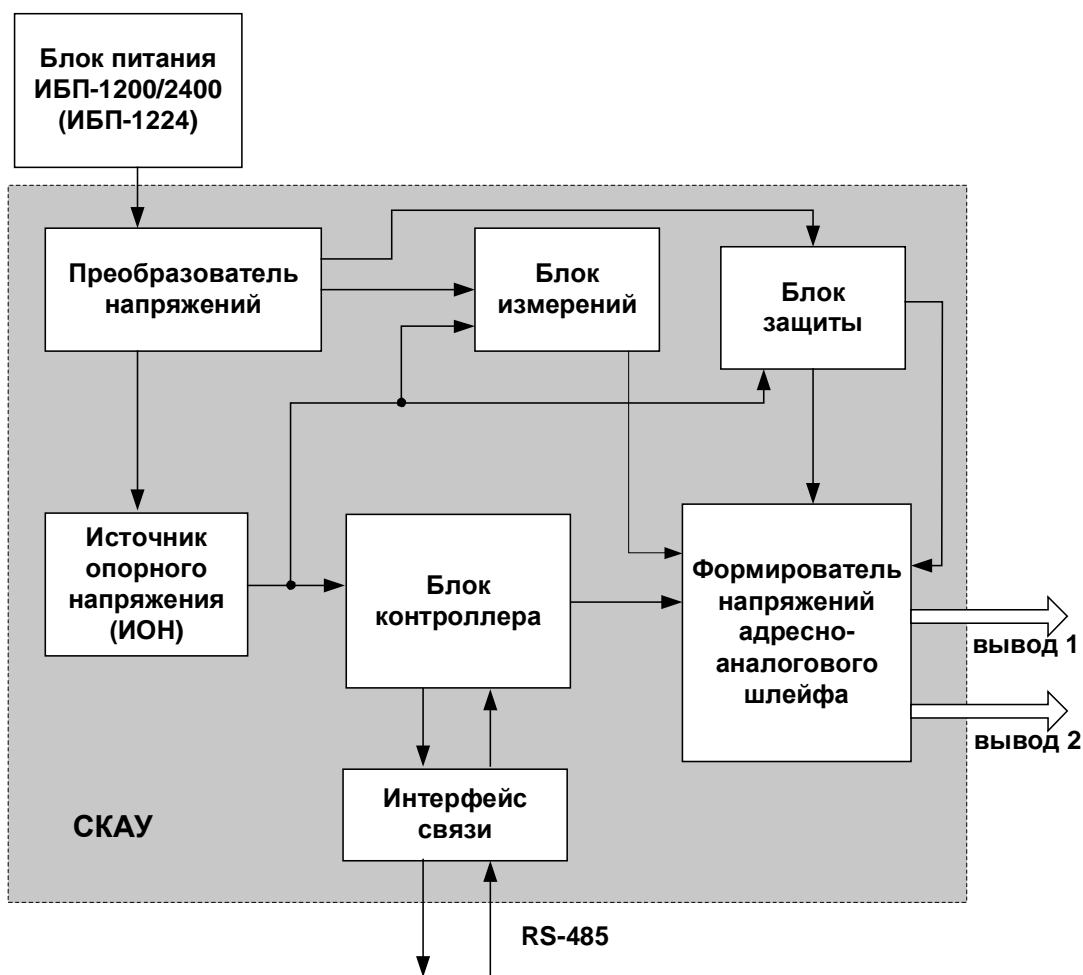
Блок питания ИБП-1200/2400 (ИБП-1224)

Преобразователь напряжений

Блок измерений

Блок защиты

Источник опорного напряжения (ИОН)

Блок контроллера

Формирователь напряжений адресно-аналогового шлейфа

вывод 1

вывод 2

Интерфейс связи

СКАУ

RS-485